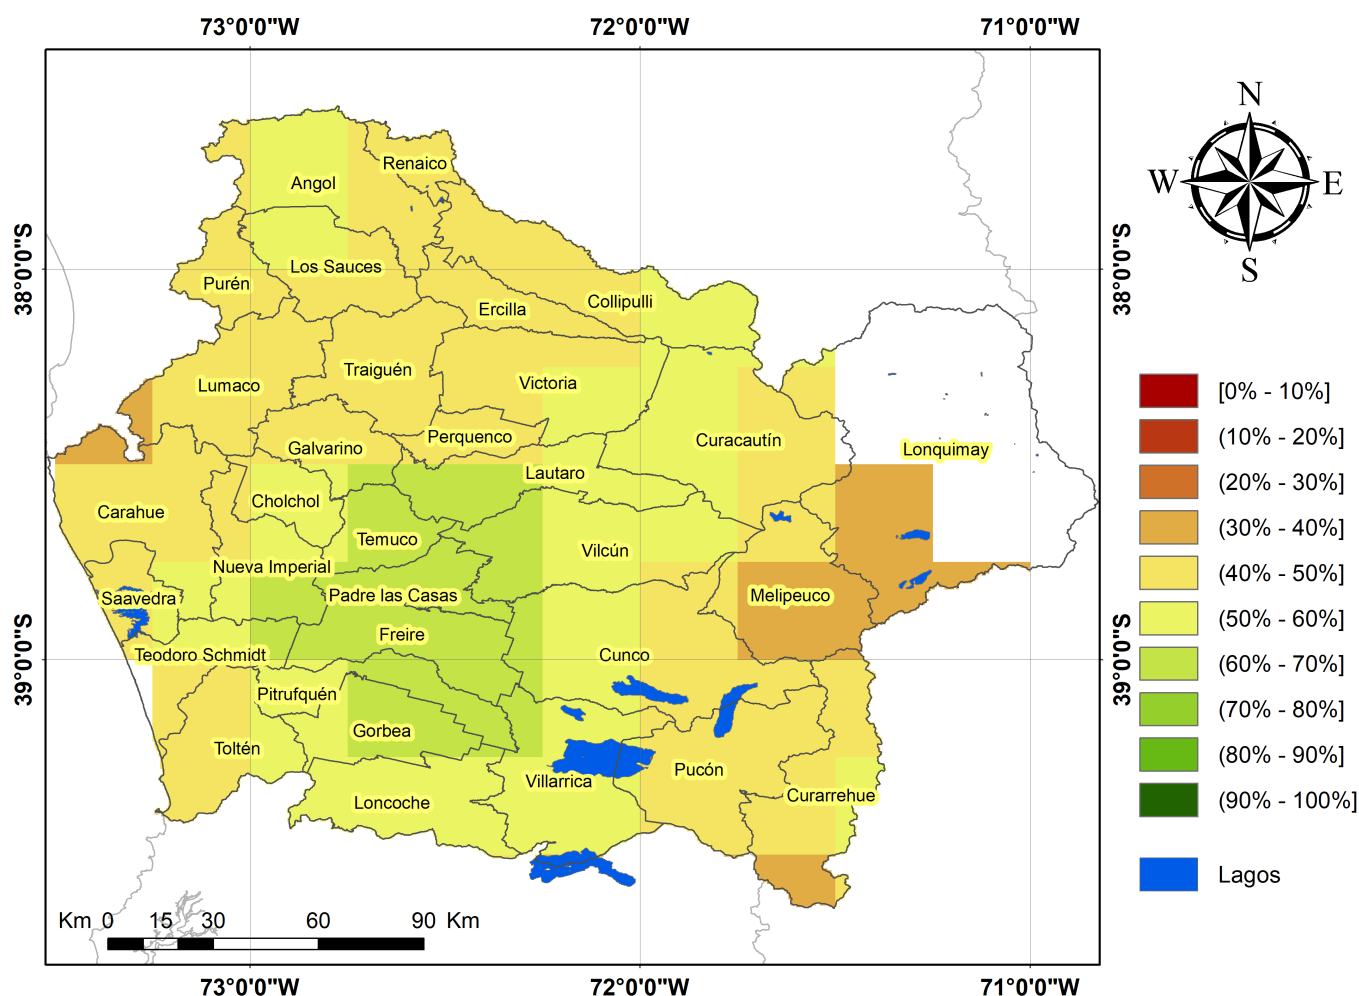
73°0'0"W 72°0'0"W 71°0'0"W

38°0'0"S 39°0'0"S 38°0'0"S 39°0'0"S

N W E S

Renaico
Angol
Los Sauces
Purén
Ercilla
Collipulli
Lumaco
Traiguén
Victoria
Galvarino
Perquenco
Curacautín
Lonquimay
Lautaro
Carahue
Cholchol
Temuco
Vilcún
Nueva Imperial
Saavedra
Padre las Casas
Melipeuco
Freire
Teodoro Schmidt
Cunco
Pitrufquén
Gorbea
Toltén
Pucón
Villarrica
Curarrehue
Loncoche

[0% - 10%]
(10% - 20%]
(20% - 30%]
(30% - 40%]
(40% - 50%]
(50% - 60%]
(60% - 70%]
(70% - 80%]
(80% - 90%]
(90% - 100%]
Lagos

Km 0 15 30 60 90 Km

73°0'0"W 72°0'0"W 71°0'0"W